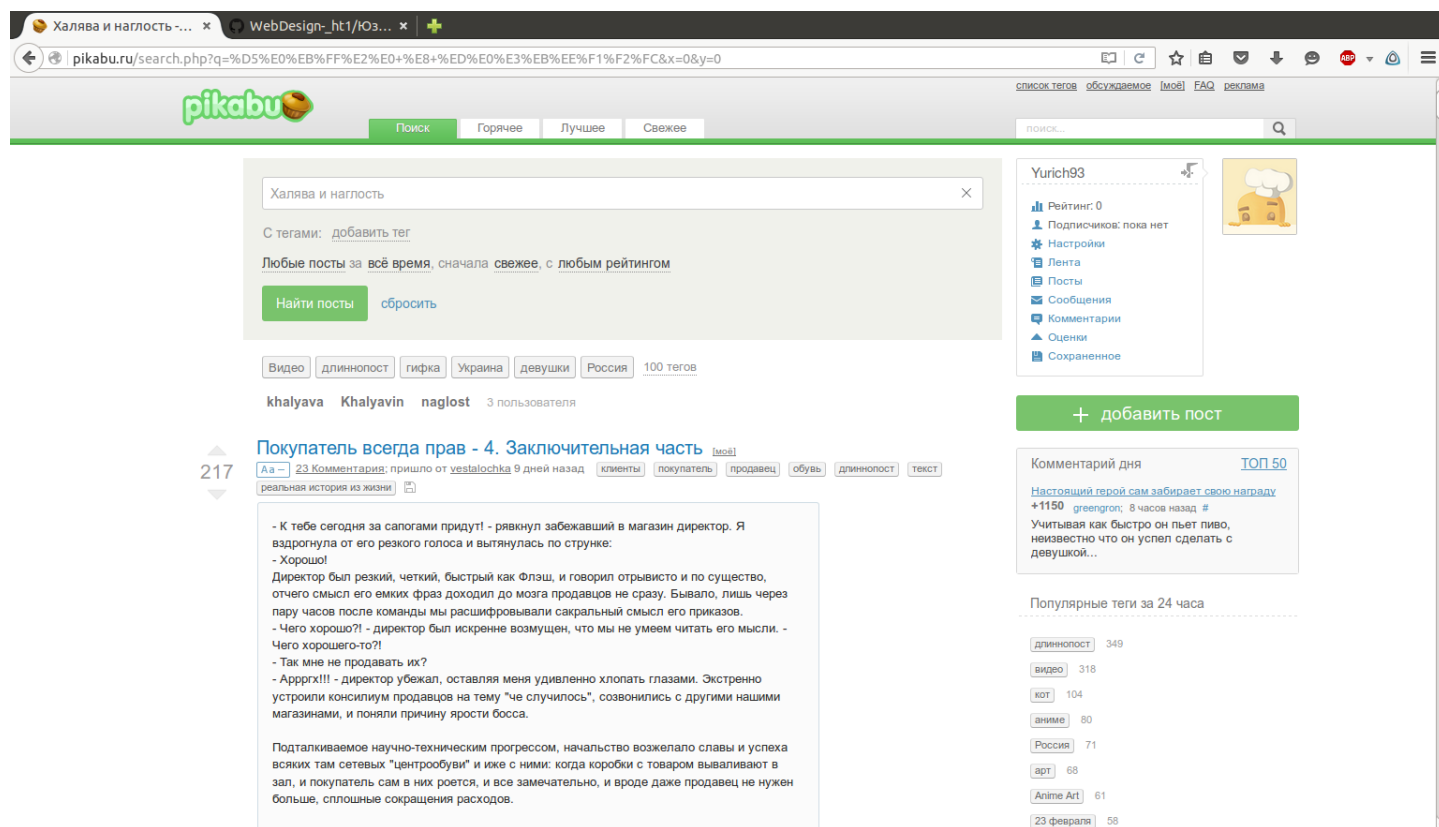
Халява и наглость -... | WebDesign-_ht1/Юз...

pikabu.ru/search.php?q=%D5%E0%EB%FF%E2%E0+%E8+%ED%E0%E3%EB%EE%F1%F2%FC&x=0&y=0

список тегов обсуждаемое [моё] FAQ реклама

pikabu

Поиск | Горячее | Лучшее | Свежее

поиск...

Халява и наглость

С тегами: добавить тег

Любые посты за всё время, сначала свежее, с любым рейтингом

Найти посты сбросить

Видео | длиннопост | гифка | Украина | девушки | Россия | 100 тегов

khalyava Khalyavin naglost 3 пользователя

Yurich93

Рейтинг: 0
Подписчиков: пока нет
Настройки
Лента
Посты
Сообщения
Комментарии
Оценки
Сохраненное

+ добавить пост

217

Покупатель всегда прав - 4. Заключительная часть [моё]

Aa – 23 Комментария; пришло от vestalochka 9 дней назад клиенты покупатель продавец обувь длиннопост текст реальная история из жизни

- К тебе сегодня за сапогами придут! - рявкнул забежавший в магазин директор. Я вздрогнула от его резкого голоса и вытянулась по струнке:
- Хорошо!
Директор был резкий, четкий, быстрый как Флэш, и говорил отрывисто и по существу, отчего смысл его емких фраз доходил до мозга продавцов не сразу. Бывало, лишь через пару часов после команды мы расшифровывали сакральный смысл его приказов.
- Чего хорошо?! - директор был искренне возмущен, что мы не умеем читать его мысли. - Чего хорошего-то?!
- Так мне не продавать их?
- Аррргх!!! - директор убежал, оставляя меня удивленно хлопать глазами. Экстренно устроили консилиум продавцов на тему "че случилось", созвонились с другими нашими магазинами, и поняли причину ярости босса.

Подталкиваемое научно-техническим прогрессом, начальство возжелало славы и успеха всяких там сетевых "центрообуви" и иже с ними: когда коробки с товаром вываливают в зал, и покупатель сам в них роется, и все замечательно, и вроде даже продавец не нужен больше, сплошные сокращения расходов.

Комментарий дня ТОП 50

Настоящий герой сам забирает свою награду
+1150 greengron; 8 часов назад #
Учитывая как быстро он пьет пиво, неизвестно что он успел сделать с девушкой...

Популярные теги за 24 часа

длиннопост 349
видео 318
кот 104
аниме 80
Россия 71
арт 68
Anime Art 61
23 февраля 58